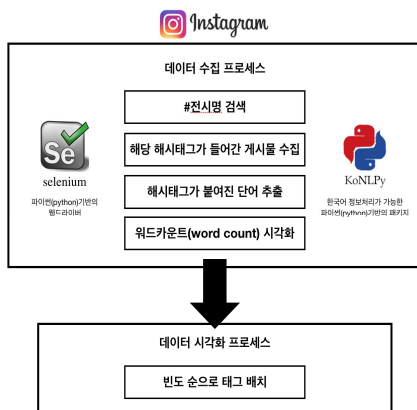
Instagram

데이터 수집 프로세스

#전시명 검색

해당 해시태그가 들어간 게시물 수집

해시태그가 붙여진 단어 추출

워드카운트(word count) 시각화

Se
selenium
파이썬(python)기반의 웹드라이버

KoNLPy
한국어 정보처리가 가능한 파이썬(python)기반의 패키지

데이터 시각화 프로세스

빈도 순으로 태그 배치